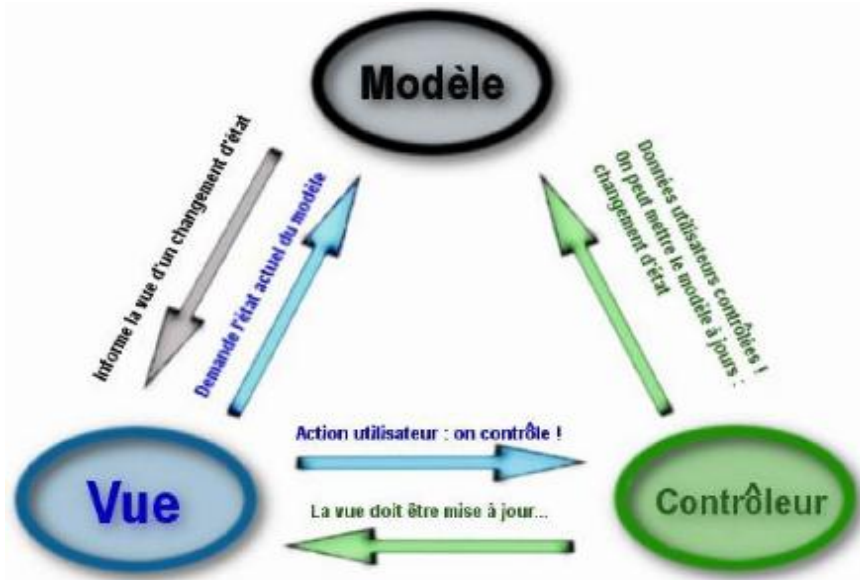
Modèle

Informe la vue d'un changement d'état

Demande l'état actuel du modèle

Données utilisateurs contrôlées ! On peut mettre le modèle à jours : changement d'état

Action utilisateur : on contrôle !

La vue doit être mise à jour...

Vue

Contrôleur